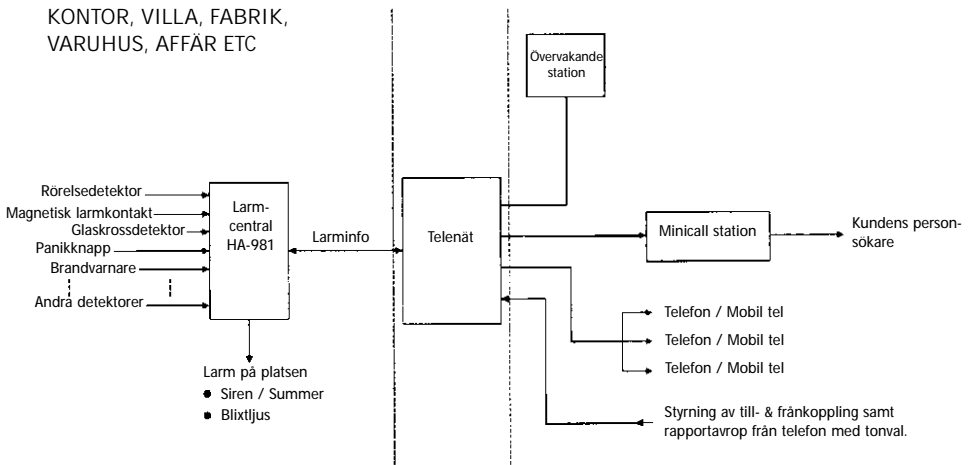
KONTOR, VILLA, FABRIK, VARUHUS, AFFÄR ETC

Övervakande station

Rörelsedetektor
Magnetisk larmkontakt
Glaskrossdetektor
Panikknapp
Brandvarnare
Andra detektorer

Larm-central HA-981

Larminfo

Telenät

Minicall station

Kundens person-sökare

Telefon / Mobil tel
Telefon / Mobil tel
Telefon / Mobil tel

Larm på platsen
Siren / Summer
Blixtljus

Styrning av till- & frånkoppling samt rapportavrop från telefon med tonval.